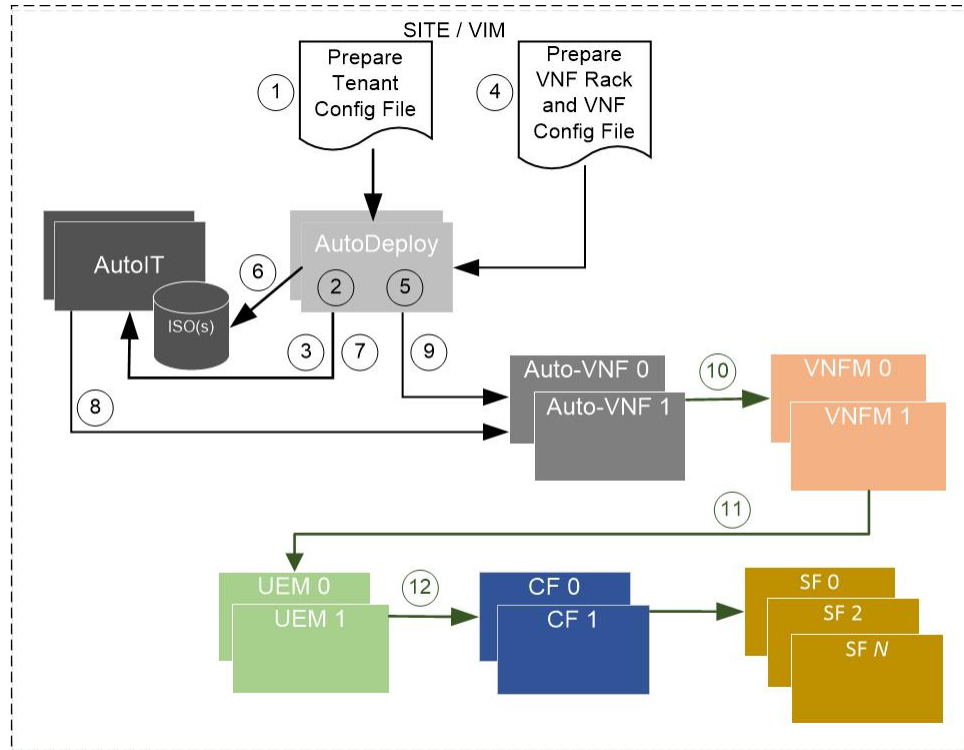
SITE / VIM

1 Prepare Tenant Config File

4 Prepare VNF Rack and VNF Config File

AutoIT

AutoDeploy

6

2

5

ISO(s)

3

7

9

8

Auto-VNF 0

Auto-VNF 1

10

VNFM 0

VNFM 1

11

UEM 0

UEM 1

12

CF 0

CF 1

SF 0

SF 2

SF $N$